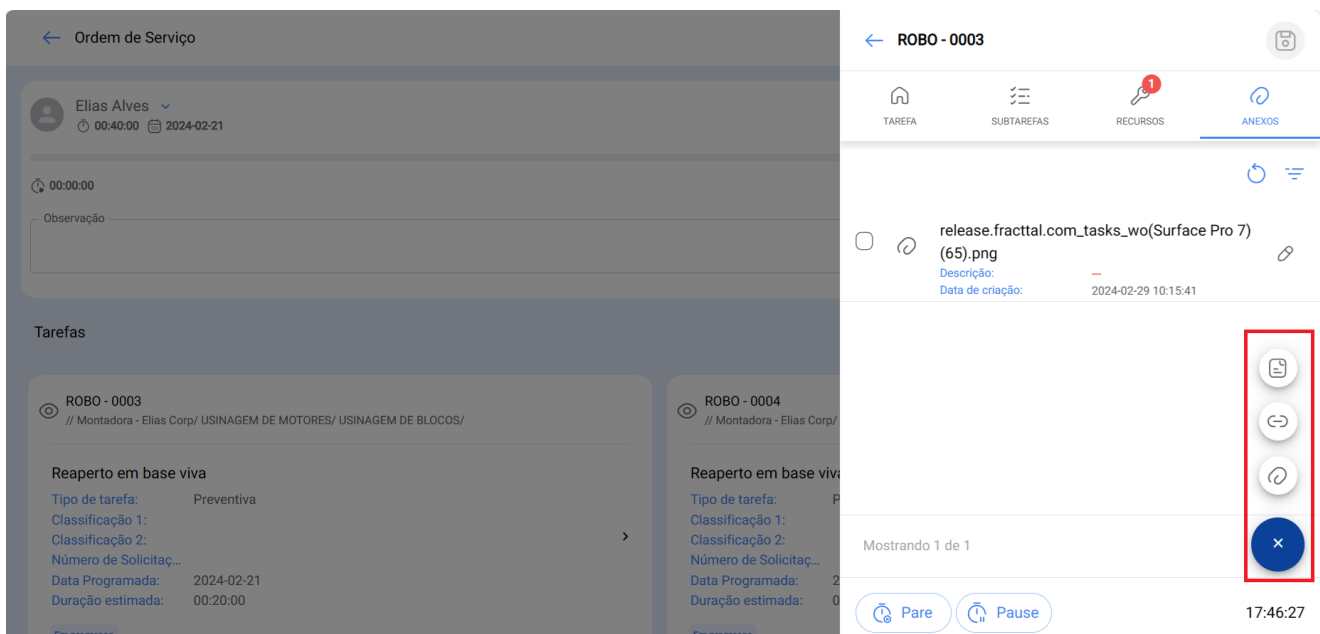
Ordem de Serviço

Elias Alves
00:40:00 2024-02-21

00:00:00

Observação

Tarefas

ROBO - 0003
// Montadora - Elias Corp/ USINAGEM DE MOTORES/ USINAGEM DE BLOCOS/

Reaperto em base viva
Tipo de tarefa: Preventiva
Classificação 1:
Classificação 2:
Número de Solicitaç...
Data Programada: 2024-02-21
Duração estimada: 00:20:00

ROBO - 0004
// Montadora - Elias Corp/

Reaperto em base viva
Tipo de tarefa: P
Classificação 1:
Classificação 2:
Número de Solicitaç...
Data Programada: 2
Duração estimada: 0

ROBO - 0003

TAREFA
SUBTAREFAS
1
RECURSOS
ANEXOS

release.fracttal.com_tasks_wo(Surface Pro 7)(65).png
Descrição: ---
Data de criação: 2024-02-29 10:15:41

Mostrando 1 de 1

×

Pare
Pause
17:46:27